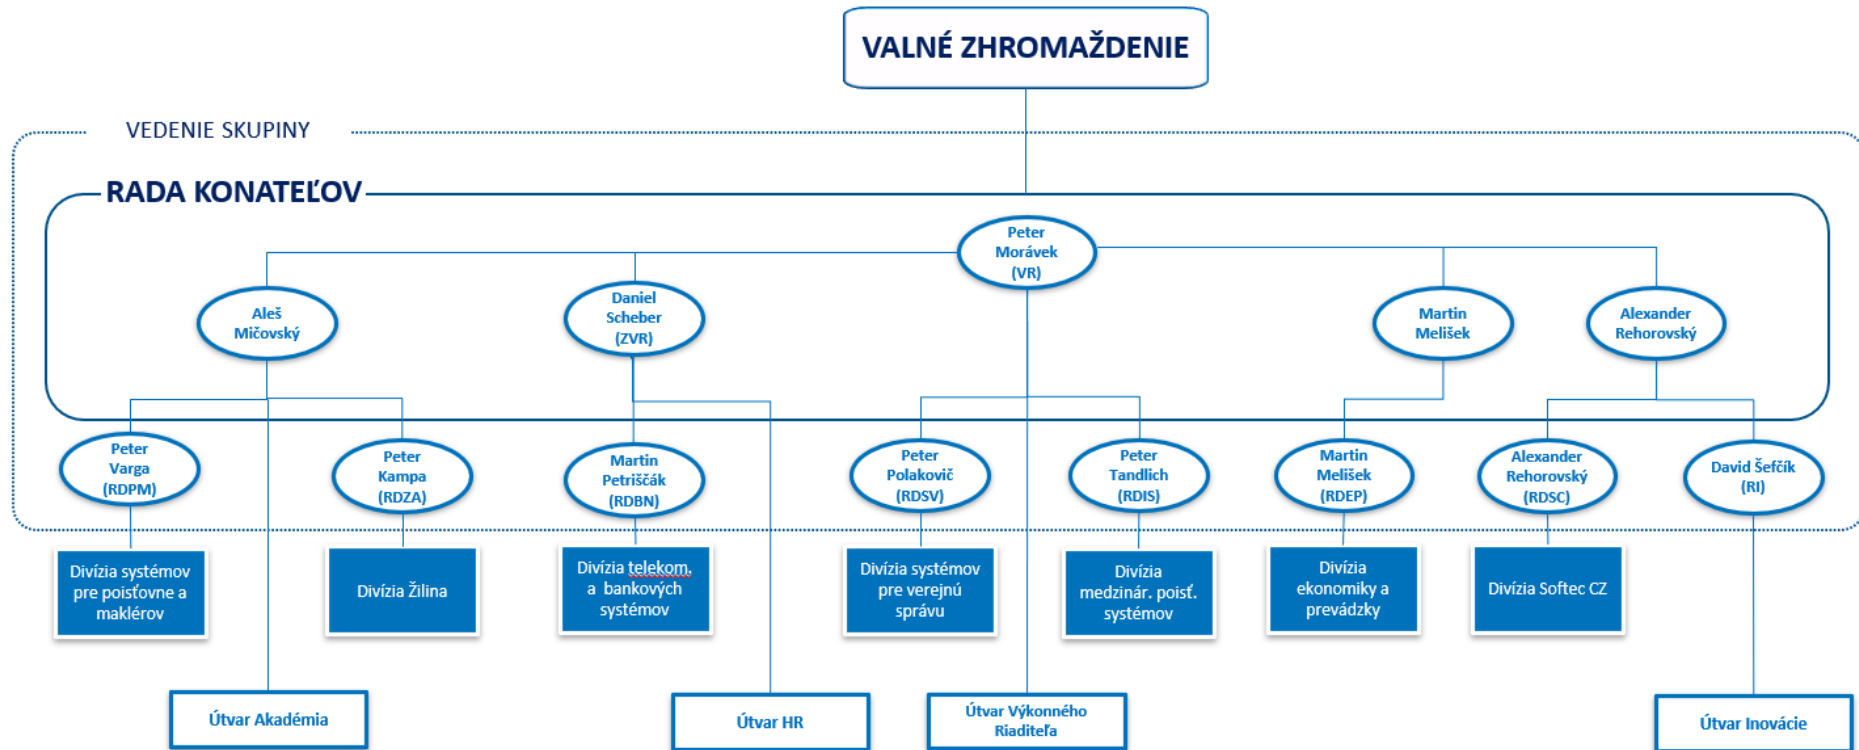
VALNÉ ZHROMAŽDENIE

VEDENIE SKUPINY

RADA KONATEĽOV

Peter Morávek (VR)

Aleš Mičovský

Daniel Scheber (ZVR)

Martin Melišek

Alexander Rehorovský

Peter Varga (RDPM)

Peter Kampa (RDZA)

Martin Petriščák (RDBN)

Peter Polakovič (RDSV)

Peter Tandlich (RDIS)

Martin Melišek (RDEP)

Alexander Rehorovský (RDSC)

David Šefčík (RI)

Divízia systémov pre poisťovne a maklérov

Divízia Žilina

Divízia telekom. a bankových systémov

Divízia systémov pre verejnú správu

Divízia medzinár. poisť. systémov

Divízia ekonomiky a prevádzky

Divízia Softec CZ

Útvar Akadémia

Útvar HR

Útvar Výkonného Riaditeľa

Útvar Inovácie